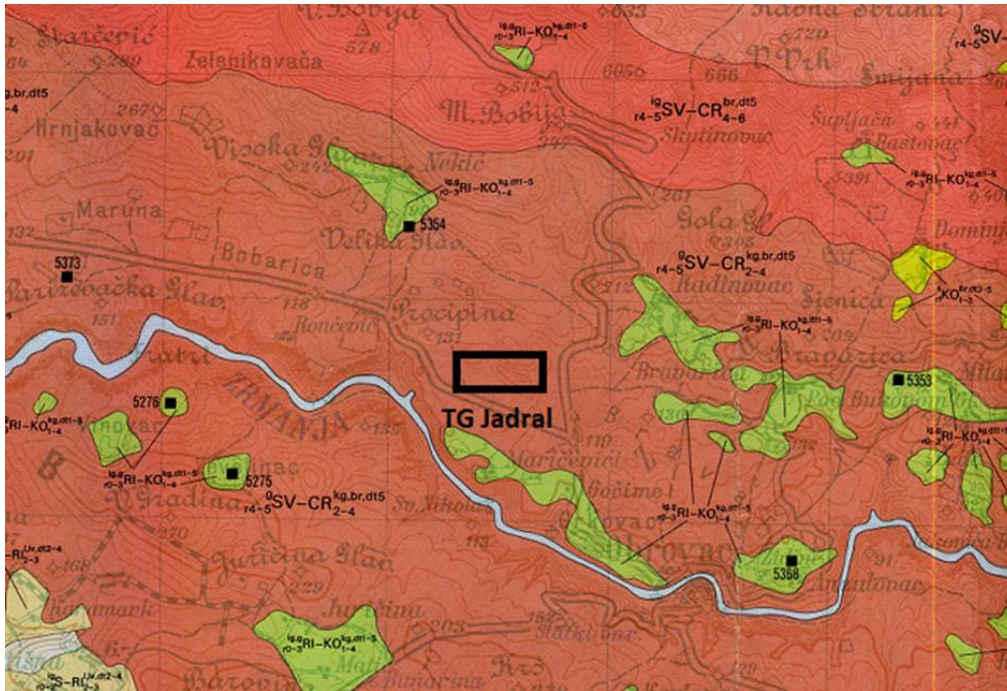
Starčević
V. Bobija
578
Zelenikovača
Radna Strana
720
Vrh
Smijana
Hrnjakovac
M. Bobija
${}^{ig}_{r4-5}SV-CR^{br,dt5}_{4-6}$
Skutinovac
Šupljača
Rastovac
Visoka Glav.
Nekić
${}^{ig}_{r0-3}RI-KO^{dt1-5}_{1-4}$
${}^{ig}_{r0-3}RI-KO^{dt1-5}_{1-4}$
${}^{ig}_{r0-3}RI-KO^{dt1-5}_{1-4}$
5391
Maruna
5364
Velika Glav.
Gola Gl.
Dominj
5373
Bobarica
${}^{g}_{r4-5}SV-CR^{kg,br,dt5}_{2-4}$
Radinovac
Sjenica
Parizovačka Glav.
118
Procipina
${}^{g}_{r0-3}RI-KO^{dt1-5}_{1-4}$
Rončević
131
Drapačica
5353
5276
ZRMANJA
Bravarica
${}^{ig}RI-KO^{kg,dt1-5}_{1-4}$
TG Jadral
110
Maričević
${}^{ig}_{r0-3}RI-KO^{kg,dt1-5}_{1-4}$
${}^{ig}_{r0-3}RI-KO^{kg,dt1-5}_{1-4}$
5275
V. Gradina
${}^{g}_{r4-5}SV-CR^{kg,br,dt5}_{2-4}$
Sv. Nikola
Gočimo
${}^{ig}_{r0-3}RI-KO^{dt1-5}_{1-4}$
Obrovac
5358
Jurišina Glav.
229
Jurišina
${}^{ig}_{r0-3}RI-KO^{kg,dt1-5}_{1-4}$
Matiš
Baroni
203
Karamark
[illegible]